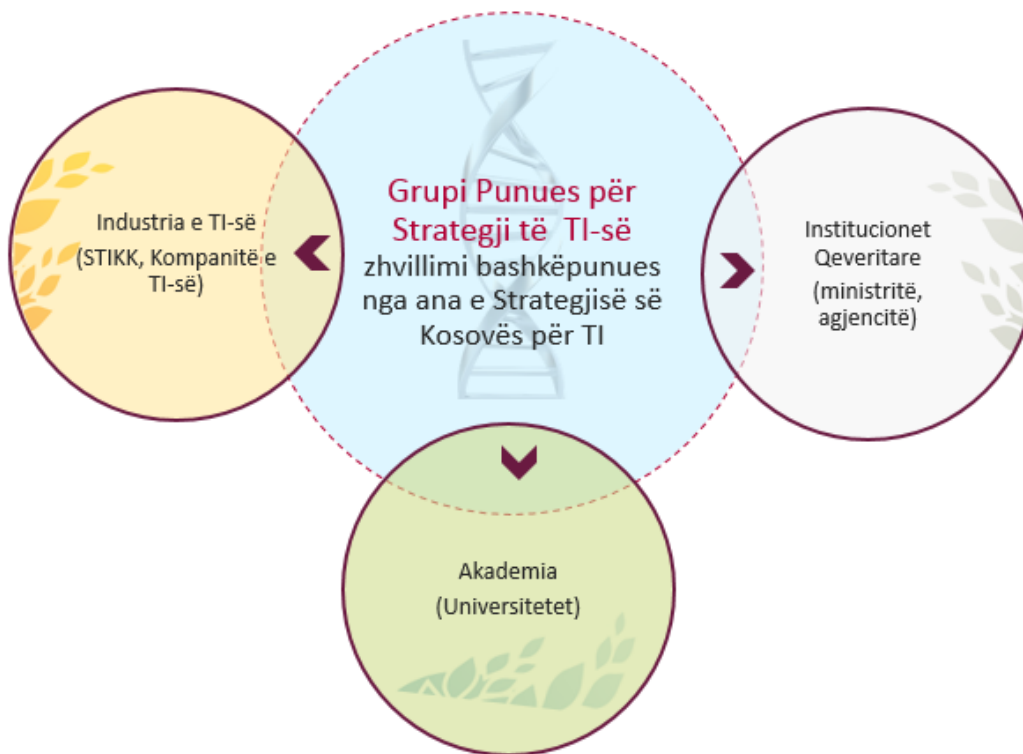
Grupi Punues për Strategji të TI-së
zhvillimi bashkëpunues nga ana e Strategjisë së Kosovës për TI

Industria e TI-së
(STIKK, Kompanitë e TI-së)

Institucionet Qeveritare
(ministritë, agjencitë)

Akademia
(Universitetet)